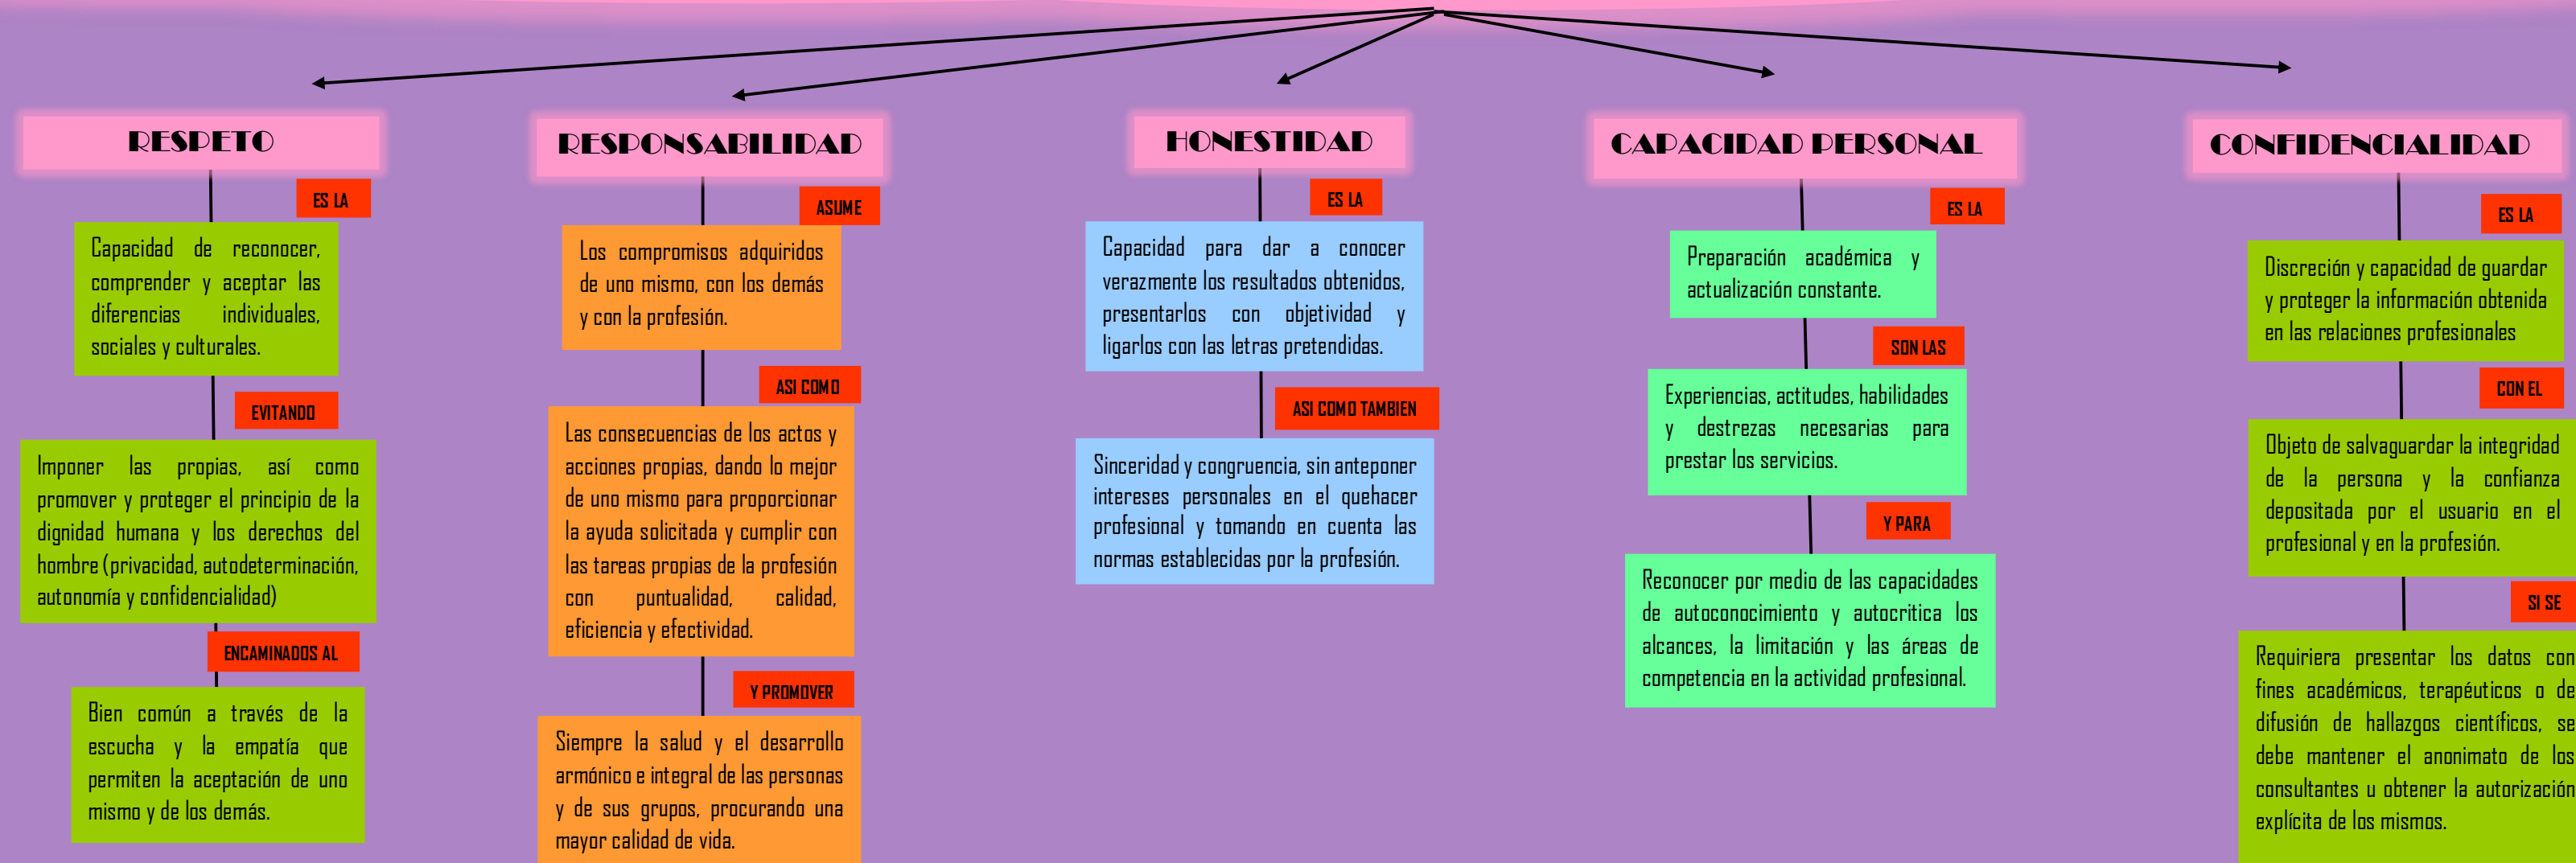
RESPETO

ES LA

Capacidad de reconocer, comprender y aceptar las diferencias individuales, sociales y culturales.

EVITANDO

Imponer las propias, así como promover y proteger el principio de la dignidad humana y los derechos del hombre (privacidad, autodeterminación, autonomía y confidencialidad)

ENCAMINADOS AL

Bien común a través de la escucha y la empatía que permiten la aceptación de uno mismo y de los demás.

RESPONSABILIDAD

ASUME

Los compromisos adquiridos de uno mismo, con los demás y con la profesión.

ASI COMO

Las consecuencias de los actos y acciones propias, dando lo mejor de uno mismo para proporcionar la ayuda solicitada y cumplir con las tareas propias de la profesión con puntualidad, calidad, eficiencia y efectividad.

Y PROMOVER

Siempre la salud y el desarrollo armónico e integral de las personas y de sus grupos, procurando una mayor calidad de vida.

HONESTIDAD

ES LA

Capacidad para dar a conocer verazmente los resultados obtenidos, presentarlos con objetividad y ligarlos con las letras pretendidas.

ASI COMO TAMBIEN

Sinceridad y congruencia, sin anteponer intereses personales en el quehacer profesional y tomando en cuenta las normas establecidas por la profesión.

CAPACIDAD PERSONAL

ES LA

Preparación académica y actualización constante.

SON LAS

Experiencias, actitudes, habilidades y destrezas necesarias para prestar los servicios.

Y PARA

Reconocer por medio de las capacidades de autoconocimiento y autocritica los alcances, la limitación y las áreas de competencia en la actividad profesional.

CONFIDENCIALIDAD

ES LA

Discreción y capacidad de guardar y proteger la información obtenida en las relaciones profesionales

CON EL

Objeto de salvaguardar la integridad de la persona y la confianza depositada por el usuario en el profesional y en la profesión.

SI SE

Requiriera presentar los datos con fines académicos, terapéuticos o de difusión de hallazgos científicos, se debe mantener el anonimato de los consultantes u obtener la autorización explícita de los mismos.